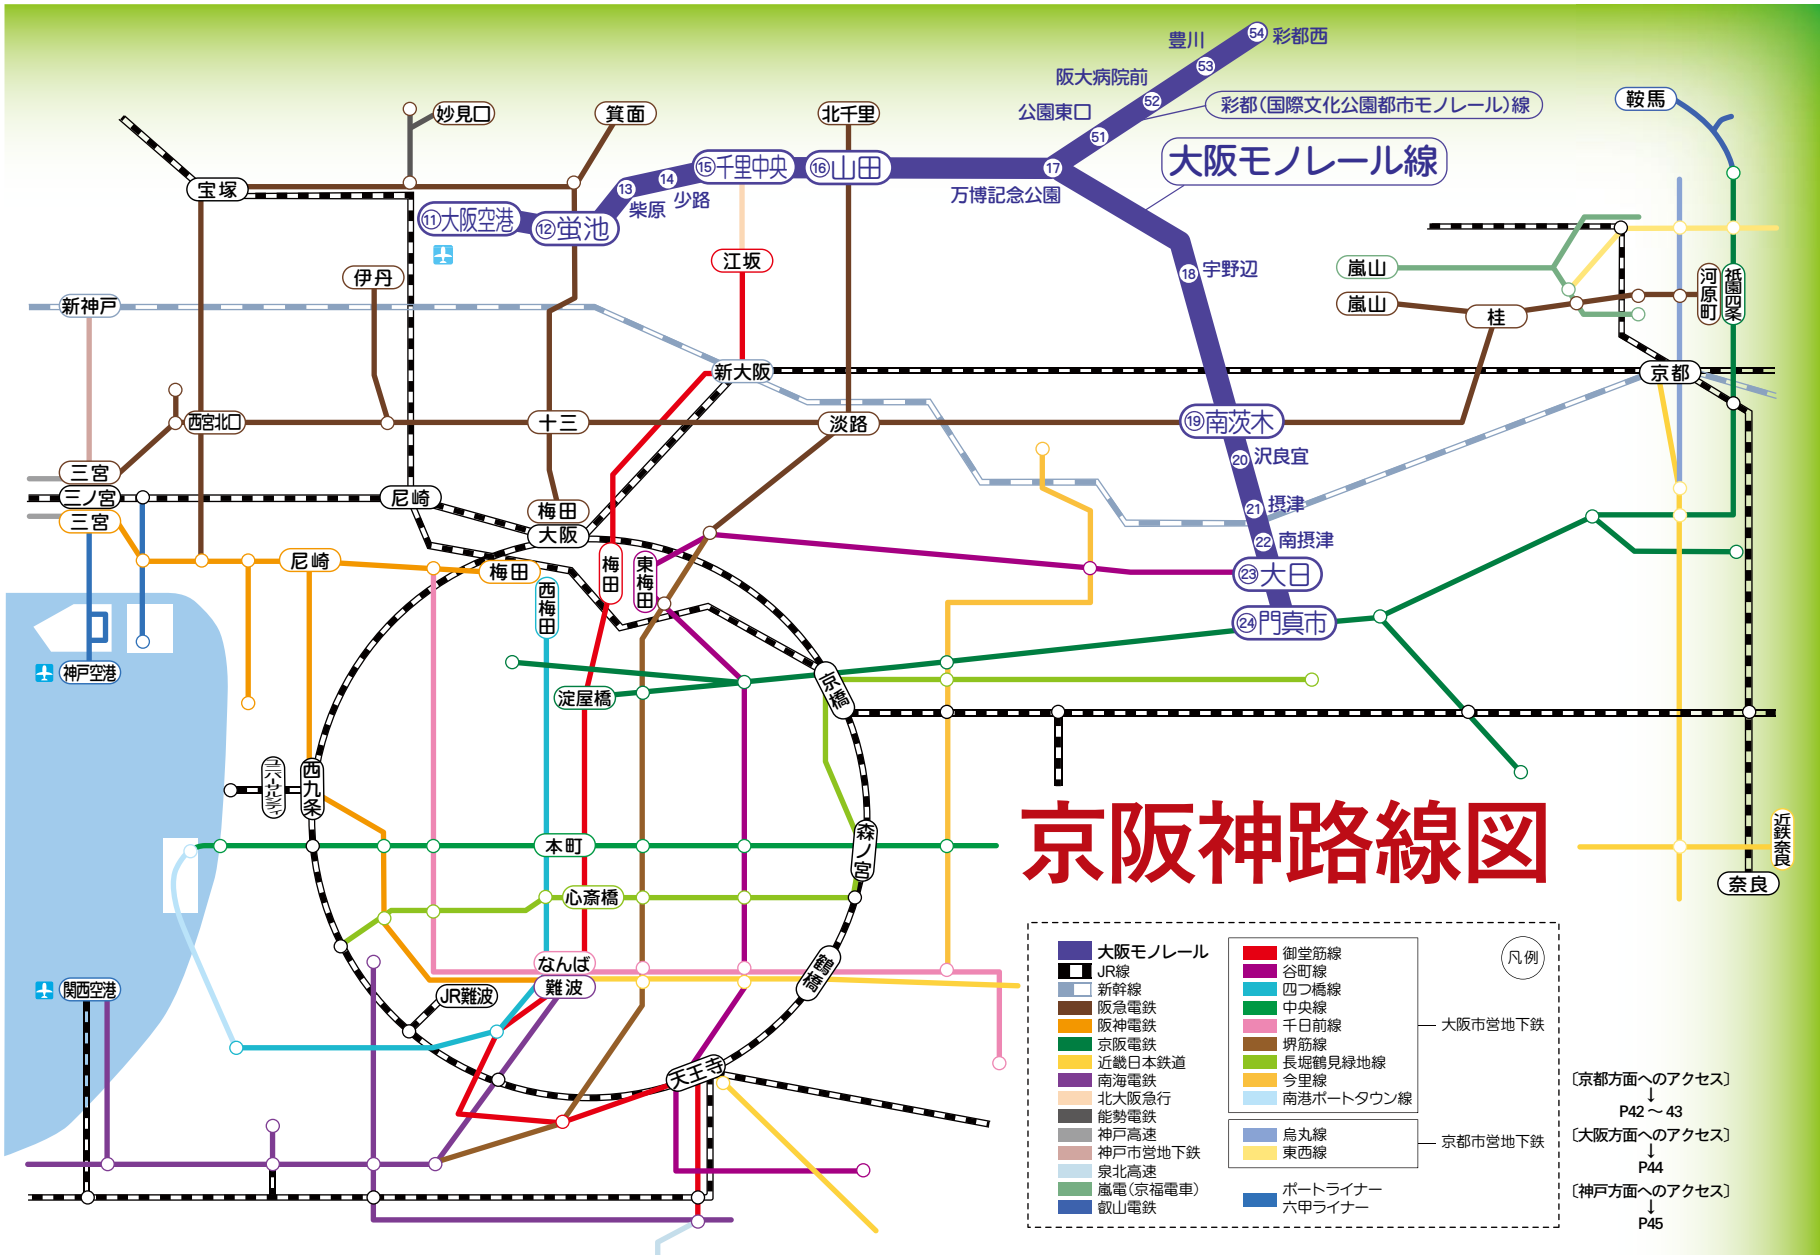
豊川
54 彩都西
53
阪大病院前
52
彩都(国際文化公園都市モノレール)線
公園東口
51
妙見口
箕面
北千里
鞍馬
17
大阪モノレール線
15 千里中央
16 山田
14
13
少路
柴原
万博記念公園
宝塚
11 大阪空港
12 蛍池
18 宇野辺
江坂
嵐山
伊丹
嵐山
河原町
祇園四条
桂
新神戸
新大阪
京都
西宮北口
十三
淡路
19 南茨木
20 沢良宜
三宮
21 摂津
三ノ宮
尼崎
梅田
三宮
大阪
22 南摂津
尼崎
梅田
梅田
東梅田
23 大日
西梅田
24 門真市
神戸空港
淀屋橋
京橋
ユニバーサルシティ
西九条
京阪神路線図
本町
森ノ宮
近鉄奈良
奈良
心斎橋
鶴橋
なんば
難波
凡例
関西空港
JR難波
天王寺

| | |
|---|---|
| 大阪モノレール | 御堂筋線 |
| JR線 | 谷町線 |
| 新幹線 | 四つ橋線 |
| 阪急電鉄 | 中央線 |
| 阪神電鉄 | 千日前線 |
| 京阪電鉄 | 堺筋線 |
| 近畿日本鉄道 | 長堀鶴見緑地線 |
| 南海電鉄 | 今里線 |
| 北大阪急行 | 南港ポートタウン線 |
| 能勢電鉄 | |
| 神戸高速 | 烏丸線 |
| 神戸市営地下鉄 | 東西線 |
| 泉北高速 | |
| 嵐電(京福電車) | ポートライナー |
| 叡山電鉄 | 六甲ライナー |

大阪市営地下鉄
京都市営地下鉄

〔京都方面へのアクセス〕
↓
P42～43
〔大阪方面へのアクセス〕
↓
P44
〔神戸方面へのアクセス〕
↓
P45